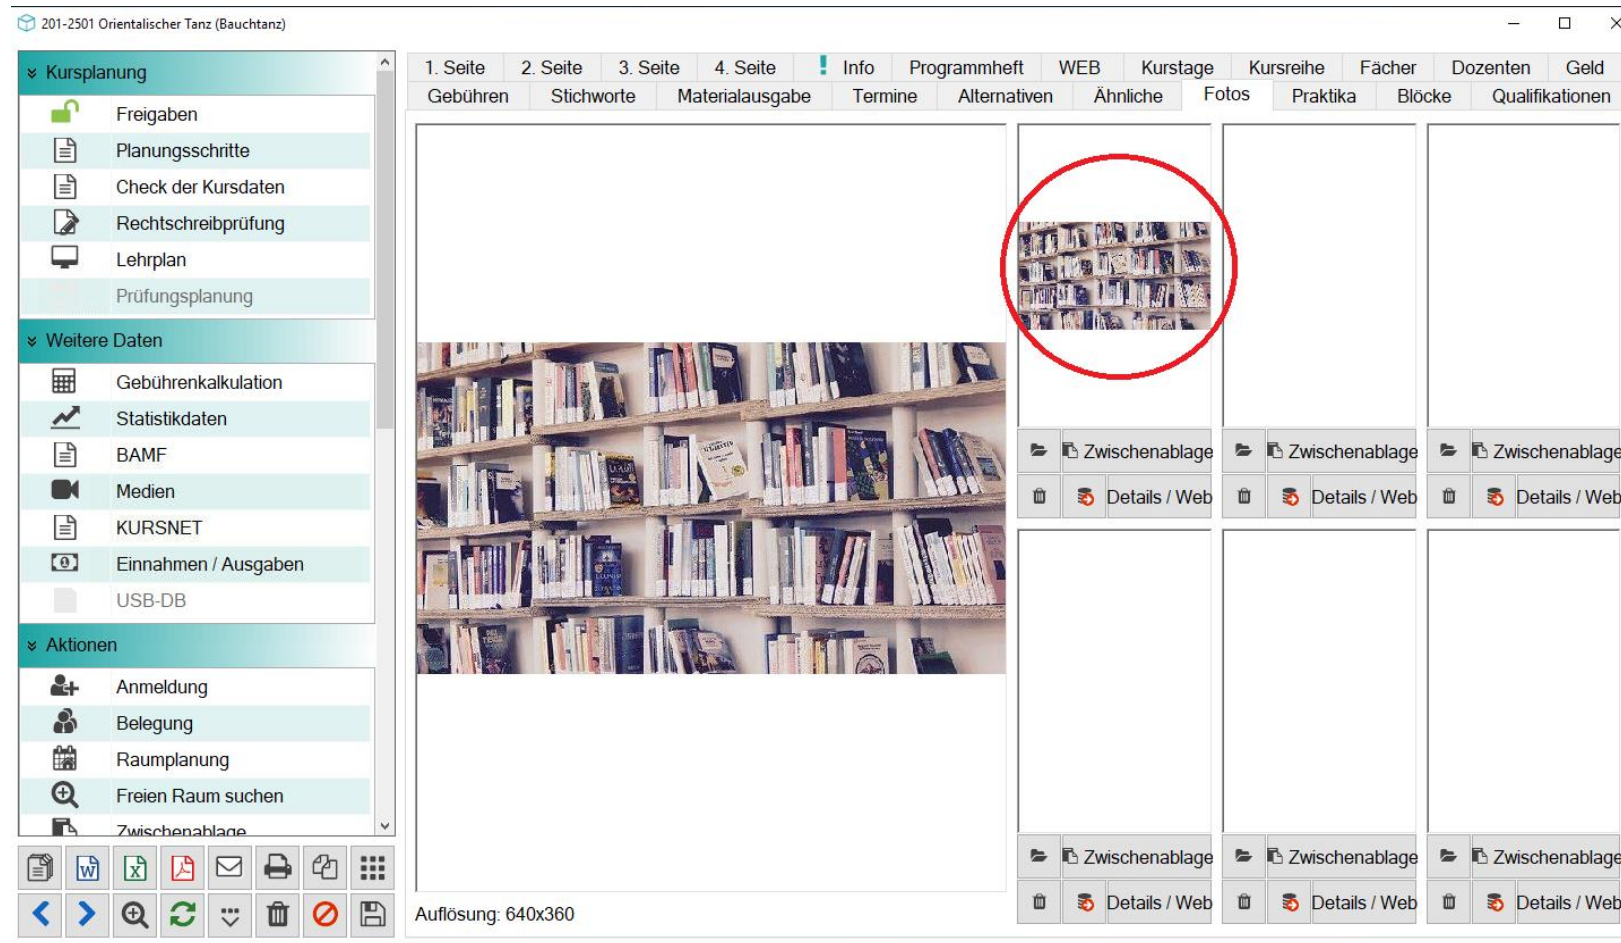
201-2501 Orientalischer Tanz (Bauchtanz)

Kursplanung
Freigaben
Planungsschritte
Check der Kursdaten
Rechtschreibprüfung
Lehrplan
Prüfungsplanung

Weitere Daten
Gebührenkalkulation
Statistikdaten
BAMF
Medien
KURSNET
Einnahmen / Ausgaben
USB-DB

Aktionen
Anmeldung
Belegung
Raumplanung
Freien Raum suchen
Zwischenablage

1. Seite | 2. Seite | 3. Seite | 4. Seite | Info | Programmheft | WEB | Kurstage | Kursreihe | Fächer | Dozenten | Geld
Gebühren | Stichworte | Materialausgabe | Termine | Alternativen | Ähnliche | Fotos | Praktika | Blöcke | Qualifikationen

Zwischenablage
Details / Web
Zwischenablage
Details / Web
Zwischenablage
Details / Web
Zwischenablage
Details / Web
Zwischenablage
Details / Web
Zwischenablage
Details / Web

Auflösung: 640x360